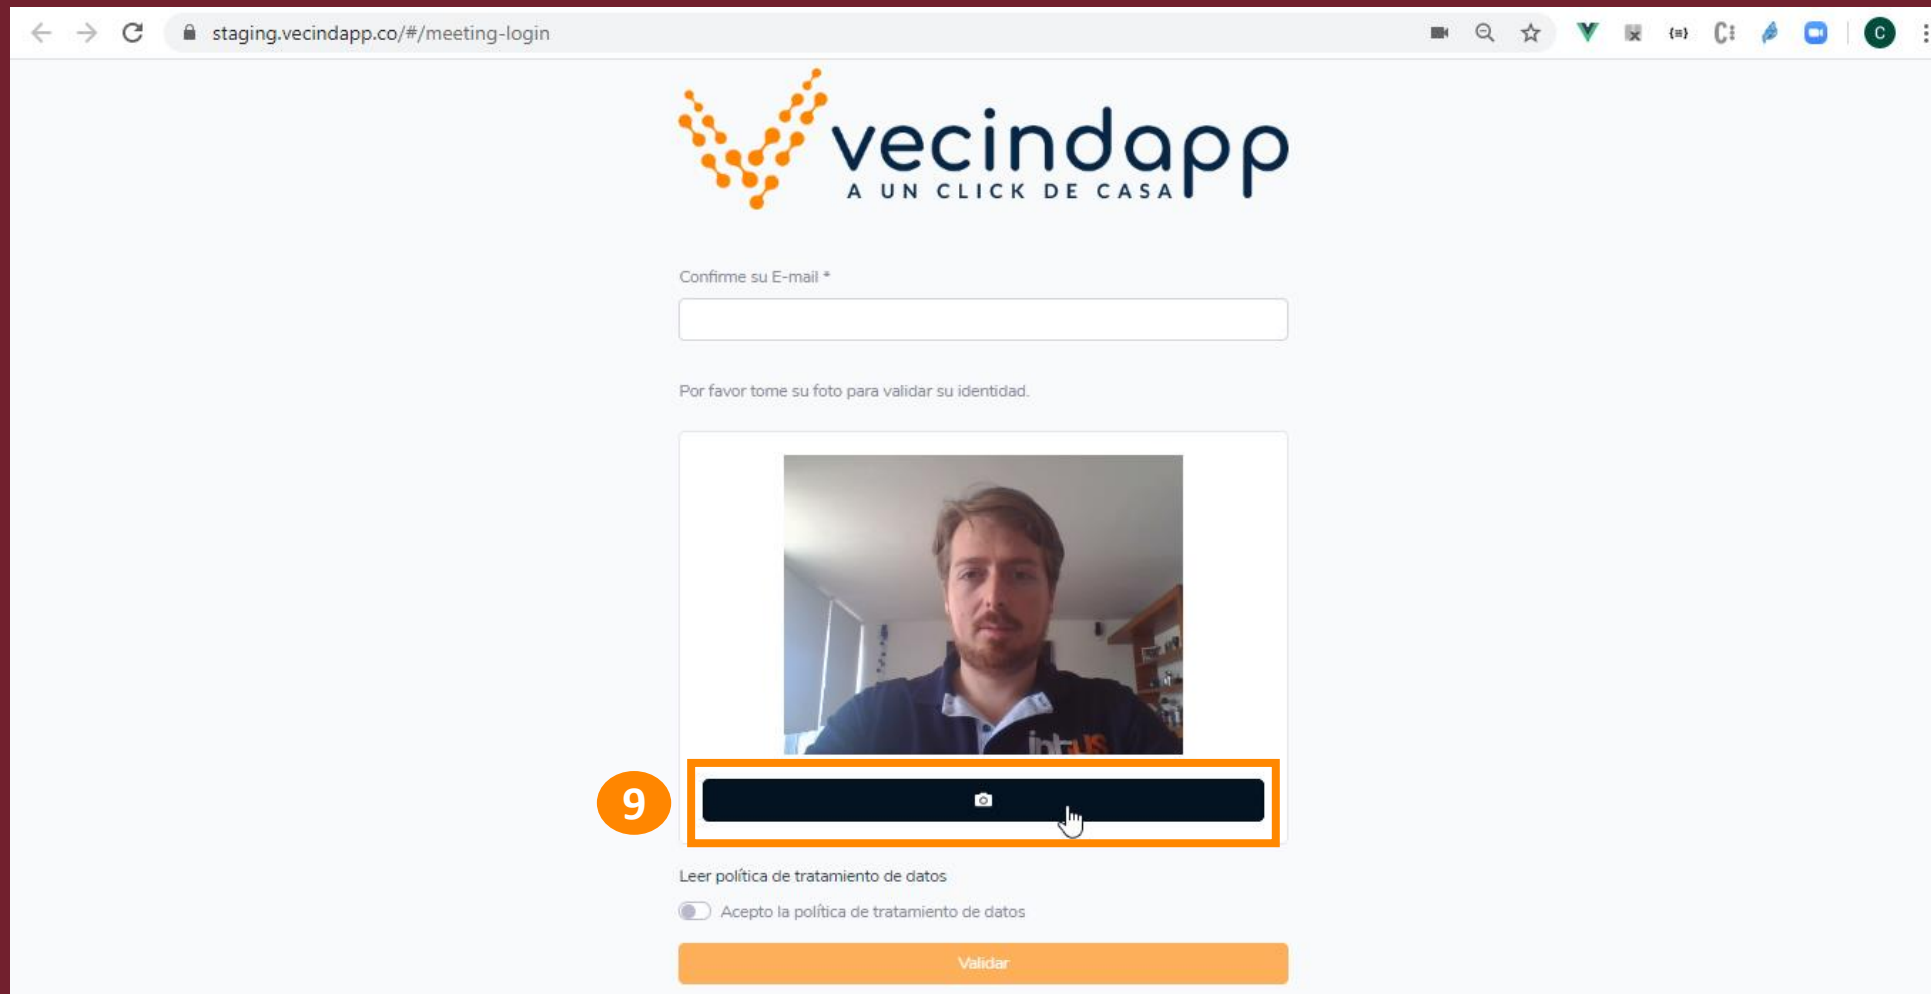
staging.vecindapp.co/#/meeting-login

vecindapp
A UN CLICK DE CASA

Confirme su E-mail *

Por favor tome su foto para validar su identidad.

9

Leer política de tratamiento de datos

Acepto la política de tratamiento de datos

Validar